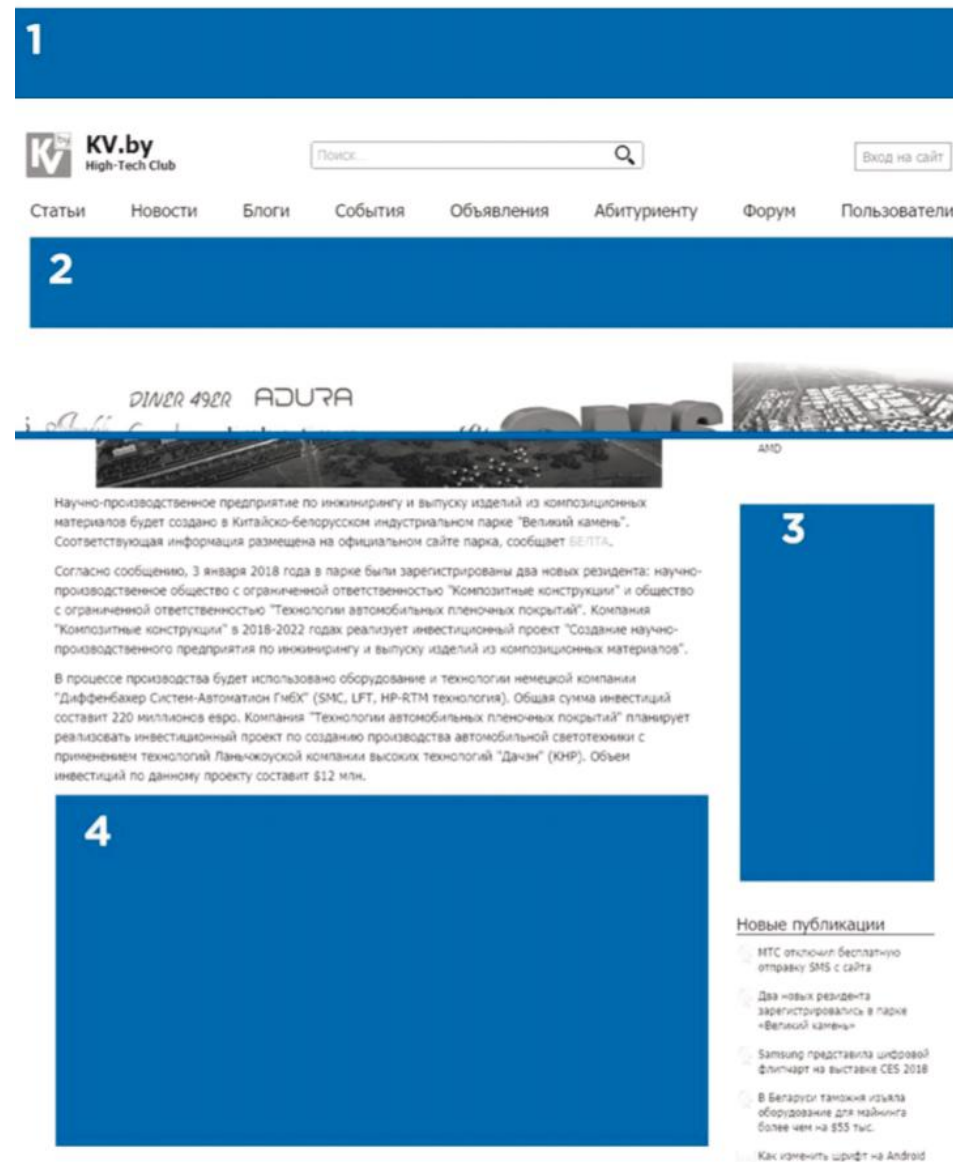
1

KV.by
High-Tech Club

Поиск...

Вход на сайт

Статьи Новости Блоги События Объявления Абитуриенту Форум Пользователи

2

DINER 49ER ADURA

AMD

Научно-производственное предприятие по инжинирингу и выпуску изделий из композиционных материалов будет создано в Китайско-белорусском индустриальном парке "Великий камень". Соответствующая информация размещена на официальном сайте парка, сообщает БЕЛТА.

Согласно сообщению, 3 января 2018 года в парке были зарегистрированы два новых резидента: научно-производственное общество с ограниченной ответственностью "Композитные конструкции" и общество с ограниченной ответственностью "Технологии автомобильных пленочных покрытий". Компания "Композитные конструкции" в 2018-2022 годах реализует инвестиционный проект "Создание научно-производственного предприятия по инжинирингу и выпуску изделий из композиционных материалов".

В процессе производства будет использовано оборудование и технологии немецкой компании "Диффенбахер Систем-Автоматион ГмбХ" (SMC, LFT, HP-RTM технология). Общая сумма инвестиций составит 220 миллионов евро. Компания "Технологии автомобильных пленочных покрытий" планирует реализовать инвестиционный проект по созданию производства автомобильной светотехники с применением технологий Ланьчжоуской компании высоких технологий "Дачэн" (КНР). Объем инвестиций по данному проекту составит $12 млн.

3

4

Новые публикации

МТС отключил бесплатную отправку SMS с сайта

Два новых резидента зарегистрировались в парке «Великий камень»

Samsung представила цифровой флипчарт на выставке CES 2018

В Беларуси таможня изъяла оборудование для майнинга более чем на $55 тыс.

Как изменить шрифт на Android